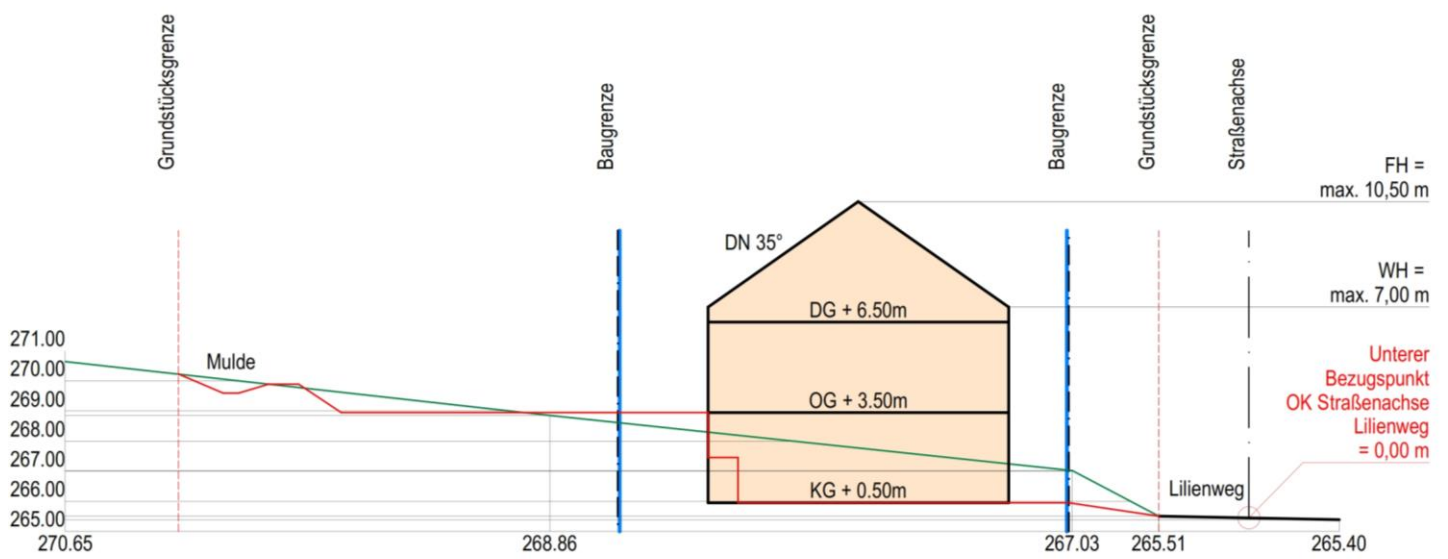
Grundstücksgrenze

Baugrenze

Baugrenze

Grundstücksgrenze

Straßenachse

FH =
max. 10,50 m

DN 35°

WH =
max. 7,00 m

DG + 6.50m

271.00
270.00
269.00
268.00
267.00
266.00
265.00

Mulde

OG + 3.50m

KG + 0.50m

Unterer
Bezugspunkt
OK Straßenachse
Lilienweg
= 0,00 m

Lilienweg

270.65
268.86
267.03
265.51
265.40